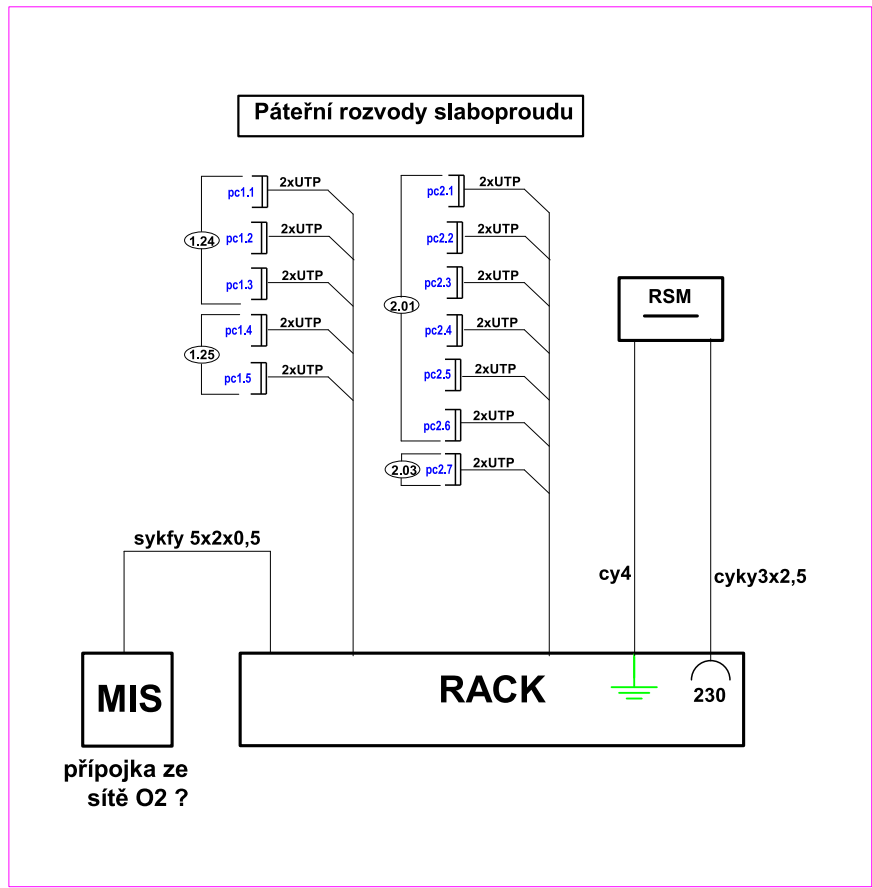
Páteřní rozvody slaboproudu

pc1.1 2xUTP
pc1.2 2xUTP
1.24
pc1.3 2xUTP
pc1.4 2xUTP
1.25
pc1.5 2xUTP

pc2.1 2xUTP
pc2.2 2xUTP
pc2.3 2xUTP
2.01
pc2.4 2xUTP
pc2.5 2xUTP
pc2.6 2xUTP
2.03
pc2.7 2xUTP

RSM

sykfy 5x2x0,5

cy4

cyky3x2,5

MIS

RACK

230

přípojka ze sítě O2 ?